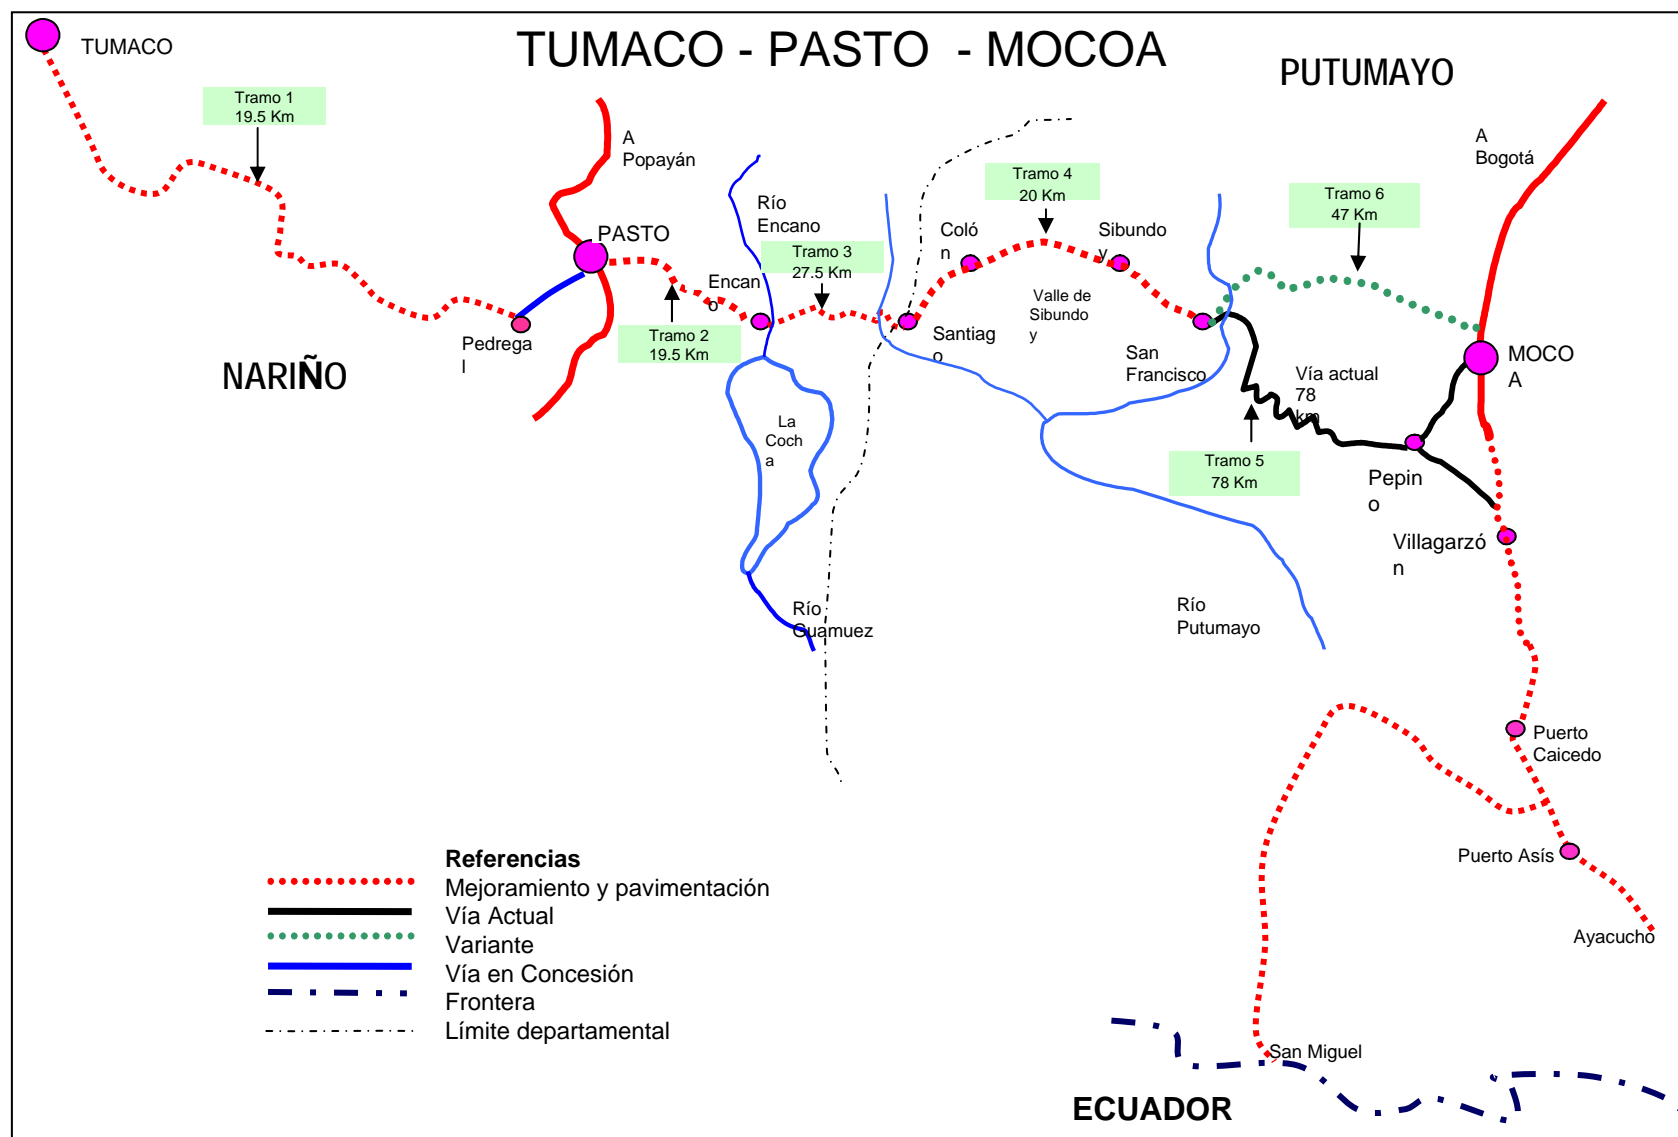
TUMACO

TUMACO - PASTO - MOCOA

PUTUMAYO

Tramo 1
19.5 Km

A Popayán

PASTO

Río Encano

Tramo 3
27.5 Km

Encano

Tramo 2
19.5 Km

Pedregal

NARIÑO

La Cocha

Río Guamuez

Tramo 4
20 Km

Colón

Sibundoy

Valle de Sibundoy

Santiago

San Francisco

Tramo 6
47 Km

A Bogotá

MOCOA

Vía actual
78 km

Tramo 5
78 Km

Pepino

Villagarzón

Río Putumayo

Puerto Caicedo

Puerto Asís

Ayacucho

San Miguel

ECUADOR

Referencias
Mejoramiento y pavimentación
Vía Actual
Variante
Vía en Concesión
Frontera
Límite departamental